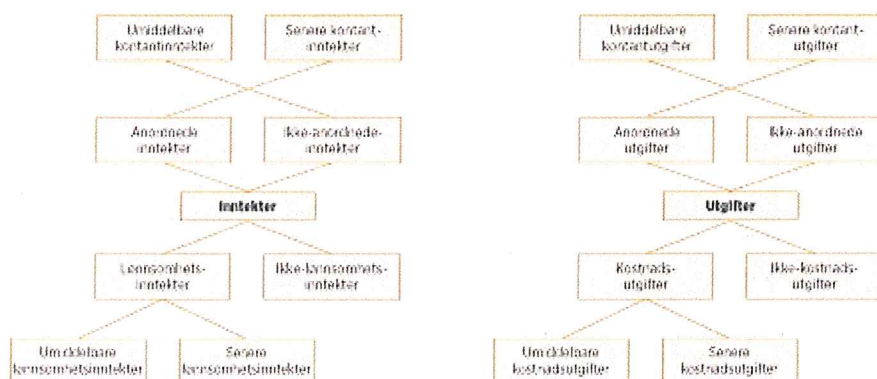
Umiddelbare kontantinntekter

Senere kontantinntekter

Anordnede inntekter

Ikke-anordnede inntekter

Inntekter

Lønnsomhetsinntekter

Ikke-lønnsomhetsinntekter

Umiddelbare lønnsomhetsinntekter

Senere lønnsomhetsinntekter

Umiddelbare kontantutgifter

Senere kontantutgifter

Anordnede utgifter

Ikke-anordnede utgifter

Utgifter

Kostnadsutgifter

Ikke-kostnadsutgifter

Umiddelbare kostnadsutgifter

Senere kostnadsutgifter